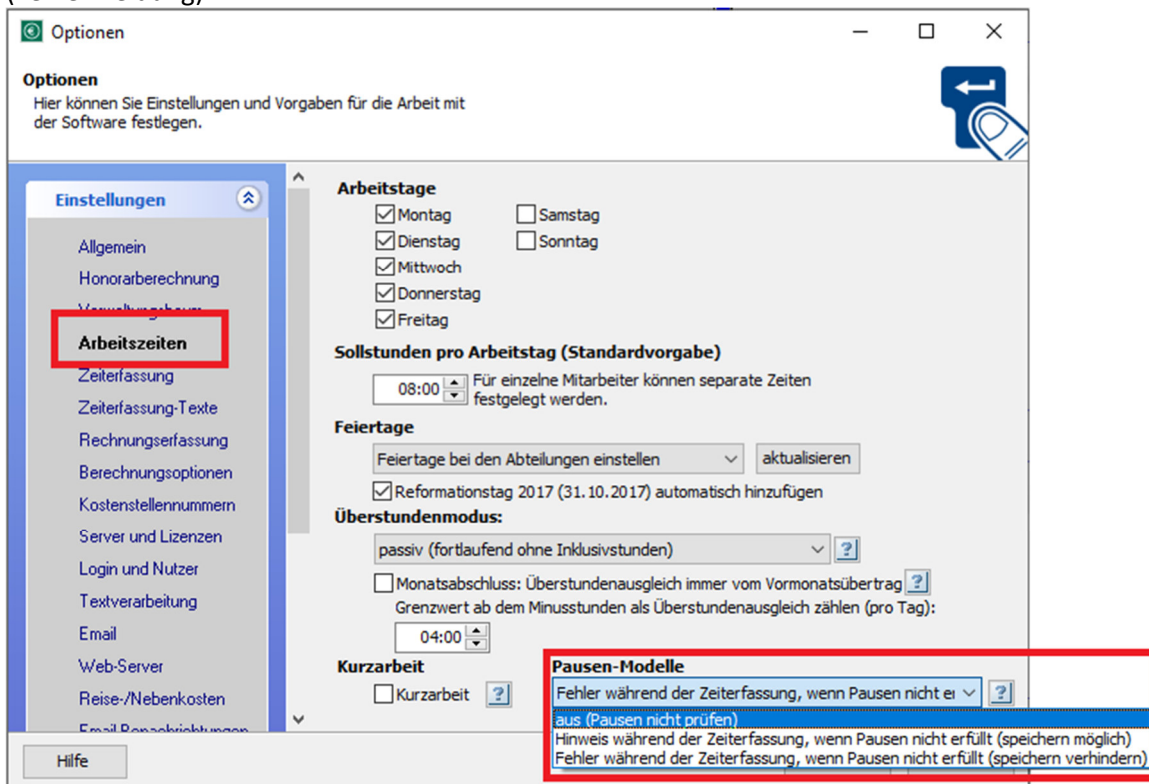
Optionen

Optionen
Hier können Sie Einstellungen und Vorgaben für die Arbeit mit der Software festlegen.

Einstellungen
Allgemein
Honorarberechnung
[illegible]
Arbeitszeiten
Zeiterfassung
Zeiterfassung-Texte
Rechnungserfassung
Berechnungsoptionen
Kostenstellennummern
Server und Lizenzen
Login und Nutzer
Textverarbeitung
Email
Web-Server
Reise-/Nebenkosten
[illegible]

Arbeitstage
Montag
Dienstag
Mittwoch
Donnerstag
Freitag
Samstag
Sonntag

Sollstunden pro Arbeitstag (Standardvorgabe)
08:00 Für einzelne Mitarbeiter können separate Zeiten festgelegt werden.

Feiertage
Feiertage bei den Abteilungen einstellen
aktualisieren
Reformationstag 2017 (31.10.2017) automatisch hinzufügen

Überstundenmodus:
passiv (fortlaufend ohne Inklusivstunden)
?
Monatsabschluss: Überstundenausgleich immer vom Vormonatsübertrag ?
Grenzwert ab dem Minusstunden als Überstundenausgleich zählen (pro Tag):
04:00

Kurzarbeit
Kurzarbeit ?

Pausen-Modelle
Fehler während der Zeiterfassung, wenn Pausen nicht e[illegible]
?
aus (Pausen nicht prüfen)
Hinweis während der Zeiterfassung, wenn Pausen nicht erfüllt (speichern möglich)
Fehler während der Zeiterfassung, wenn Pausen nicht erfüllt (speichern verhindern)

Hilfe